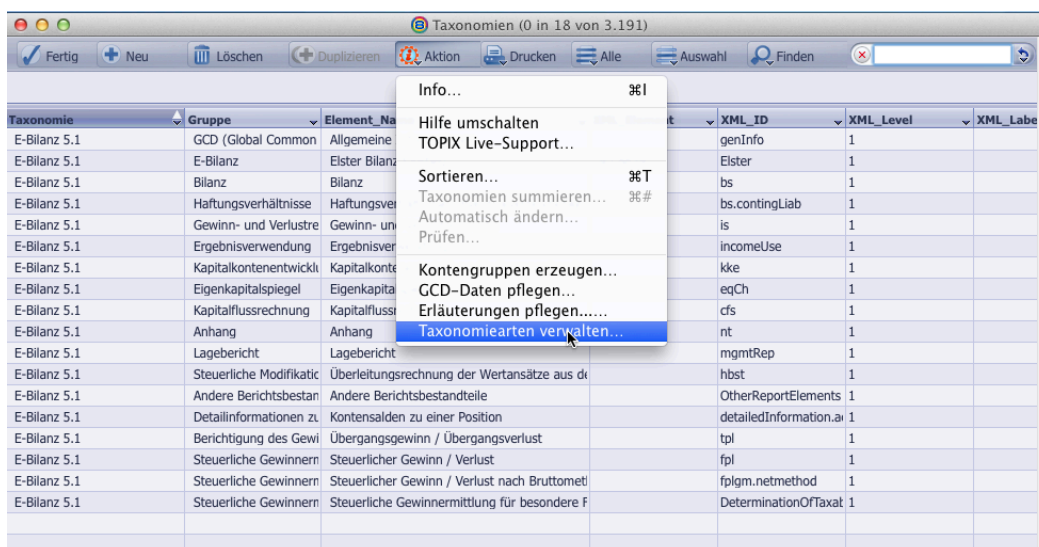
Taxonomien (0 in 18 von 3.191)

Fertig | Neu | Löschen | Duplizieren | Aktion | Drucken | Alle | Auswahl | Finden

Info... ⌘I
Hilfe umschalten
TOPIX Live-Support...
Sortieren... ⌘T
Taxonomien summieren... ⌘#
Automatisch ändern...
Prüfen...
Kontengruppen erzeugen...
GCD-Daten pflegen...
Erläuterungen pflegen......
Taxonomiearten verwalten...

| Taxonomie | Gruppe | Element_Na | XML_ID | XML_Level | XML_Labe |
|---|---|---|---|---|---|
| E-Bilanz 5.1 | GCD (Global Common | Allgemeine | genInfo | 1 | |
| E-Bilanz 5.1 | E-Bilanz | Elster Bilanz | Elster | 1 | |
| E-Bilanz 5.1 | Bilanz | Bilanz | bs | 1 | |
| E-Bilanz 5.1 | Haftungsverhältnisse | Haftungsver | bs.contingLiab | 1 | |
| E-Bilanz 5.1 | Gewinn- und Verlustre | Gewinn- un | is | 1 | |
| E-Bilanz 5.1 | Ergebnisverwendung | Ergebnisver | incomeUse | 1 | |
| E-Bilanz 5.1 | Kapitalkontenentwickl | Kapitalkonte | kke | 1 | |
| E-Bilanz 5.1 | Eigenkapitalspiegel | Eigenkapita | eqCh | 1 | |
| E-Bilanz 5.1 | Kapitalflussrechnung | Kapitalfluss | cfs | 1 | |
| E-Bilanz 5.1 | Anhang | Anhang | nt | 1 | |
| E-Bilanz 5.1 | Lagebericht | Lagebericht | mgmtRep | 1 | |
| E-Bilanz 5.1 | Steuerliche Modifikatic | Überleitungsrechnung der Wertansätze aus de | hbst | 1 | |
| E-Bilanz 5.1 | Andere Berichtsbestan | Andere Berichtsbestandteile | OtherReportElements | 1 | |
| E-Bilanz 5.1 | Detailinformationen zu | Kontensalden zu einer Position | detailedInformation.a | 1 | |
| E-Bilanz 5.1 | Berichtigung des Gewi | Übergangsgewinn / Übergangsverlust | tpl | 1 | |
| E-Bilanz 5.1 | Steuerliche Gewinnerm | Steuerlicher Gewinn / Verlust | fpl | 1 | |
| E-Bilanz 5.1 | Steuerliche Gewinnerm | Steuerlicher Gewinn / Verlust nach Bruttomet | fplgm.netmethod | 1 | |
| E-Bilanz 5.1 | Steuerliche Gewinnerm | Steuerliche Gewinnermittlung für besondere F | DeterminationOfTaxat | 1 | |